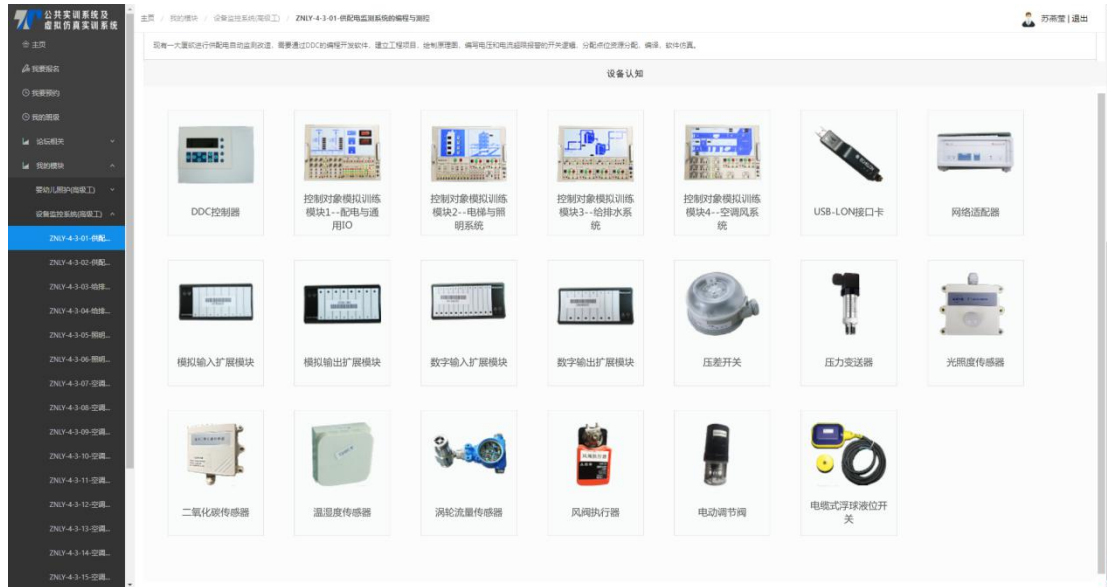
公共实训系统及虚拟仿真实训系统

主页
我要报名
我要预约
我的图表
论坛相关
我的模块
婴幼儿照护(初级工)
设备监控系统(高级工)
ZNLY-4-3-01-供配...
ZNLY-4-3-02-供配...
ZNLY-4-3-03-给排...
ZNLY-4-3-04-给排...
ZNLY-4-3-05-照明...
ZNLY-4-3-06-照明...
ZNLY-4-3-07-空调...
ZNLY-4-3-08-空调...
ZNLY-4-3-09-空调...
ZNLY-4-3-10-空调...
ZNLY-4-3-11-空调...
ZNLY-4-3-12-空调...
ZNLY-4-3-13-空调...
ZNLY-4-3-14-空调...
ZNLY-4-3-15-空调...

主页 / 我的模块 / 设备监控系统(高级工) / ZNLY-4-3-01-供配电监测系统的编程与测控

苏燕莹 | 退出

现有一大厦拟进行供配电自动监测改造，需要通过DDC的编程开发软件，建立工程项目，绘制原理图，编写电压和电流超限报警的开关逻辑，分配点位资源分配，编译，软件仿真。

设备认知

DDC控制器
控制对象模拟训练模块1--配电与通用IO
控制对象模拟训练模块2--电梯与照明系统
控制对象模拟训练模块3--给排水系统
控制对象模拟训练模块4--空调风系统
USB-LON接口卡
网络适配器
模拟输入扩展模块
模拟输出扩展模块
数字输入扩展模块
数字输出扩展模块
压差开关
压力变送器
光照度传感器
二氧化碳传感器
温湿度传感器
涡轮流量传感器
风阀执行器
电动调节阀
电缆式浮球液位开关